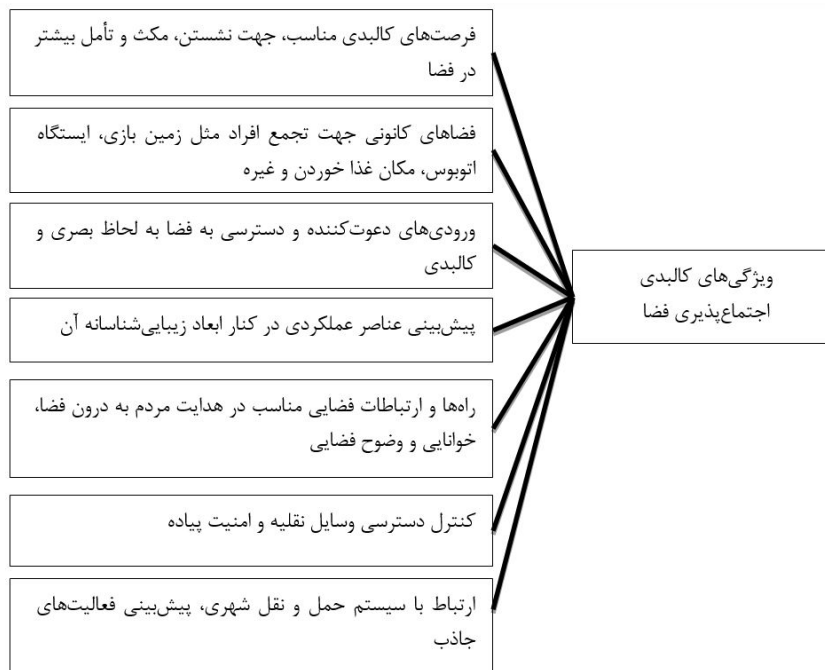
ویژگی‌های کالبدی اجتماع‌پذیری فضا

فرصت‌های کالبدی مناسب، جهت نشستن، مکث و تأمل بیشتر در فضا

فضاهای کانونی جهت تجمع افراد مثل زمین بازی، ایستگاه اتوبوس، مکان غذا خوردن و غیره

ورودی‌های دعوت‌کننده و دسترسی به فضا به لحاظ بصری و کالبدی

پیش‌بینی عناصر عملکردی در کنار ابعاد زیبایی‌شناسانه آن

راه‌ها و ارتباطات فضایی مناسب در هدایت مردم به درون فضا، خوانایی و وضوح فضایی

کنترل دسترسی وسایل نقلیه و امنیت پیاده

ارتباط با سیستم حمل و نقل شهری، پیش‌بینی فعالیت‌های جاذب